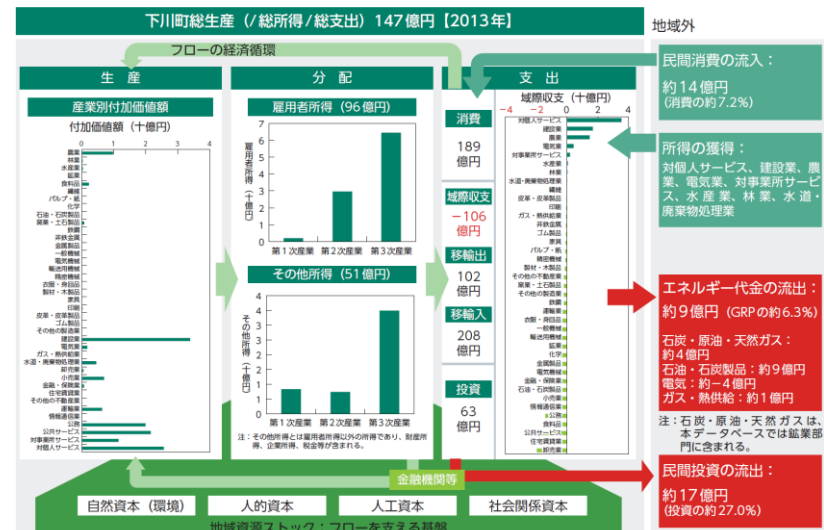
下川町総生産（/総所得/総支出）147億円【2013年】

地域外

フローの経済循環

生産

産業別付加価値額

付加価値額（十億円）

0 1 2 3 4

農業
林業
水産業
鉱業
食料品
繊維
パルプ・紙
化学
石油・石炭製品
窯業・土石製品
鉄鋼
非鉄金属
金属製品
一般機械
電気機械
輸送用機械
精密機械
衣服・身回品
製材・木製品
家具
印刷
皮革・皮革製品
ゴム製品
その他の製造業
建設業
電気業
ガス・熱供給業
水道・廃棄物処理業
卸売業
小売業
金融・保険業
住宅賃貸業
その他の不動産業
運輸業
情報通信業
公務
公共サービス
対事業所サービス
対個人サービス

分配

雇用者所得（96億円）

雇用者所得（十億円）

7
6
5
4
3
2
1
0

第1次産業 第2次産業 第3次産業

その他所得（51億円）

その他所得（十億円）

5
4
3
2
1
0

第1次産業 第2次産業 第3次産業

注：その他所得とは雇用者所得以外の所得であり、財産所得、企業所得、税金等が含まれる。

支出

消費
189億円

域際収支
－106億円

移輸出
102億円

移輸入
208億円

投資
63億円

域際収支（十億円）

－4 －2 0 2 4

対個人サービス
建設業
農業
電気業
対事業所サービス
水産業
林業
水道・廃棄物処理業
繊維
皮革・皮革製品
印刷
ガス・熱供給業
非鉄金属
ゴム製品
家具
パルプ・紙
精密機械
製材・木製品
その他の不動産業
窯業・土石製品
その他の製造業
鉄鋼
運輸業
衣服・身回品
一般機械
輸送用機械
鉱業
化学
金属製品
電気機械
金融・保険業
石油・石炭製品
小売業
情報通信業
公務
食料品
公共サービス
住宅賃貸業
卸売業

民間消費の流入：
約14億円
（消費の約7.2%）

所得の獲得：
対個人サービス、建設業、農業、電気業、対事業所サービス、水産業、林業、水道・廃棄物処理業

エネルギー代金の流出：
約9億円（GRPの約6.3%）
石炭・原油・天然ガス：約4億円
石油・石炭製品：約9億円
電気：約－4億円
ガス・熱供給：約1億円

注：石炭・原油・天然ガスは、本データベースでは鉱業部門に含まれる。

民間投資の流出：
約17億円
（投資の約27.0%）

金融機関等

自然資本（環境） 人的資本 人工資本 社会関係資本

地域資源ストック：フローを支える基盤